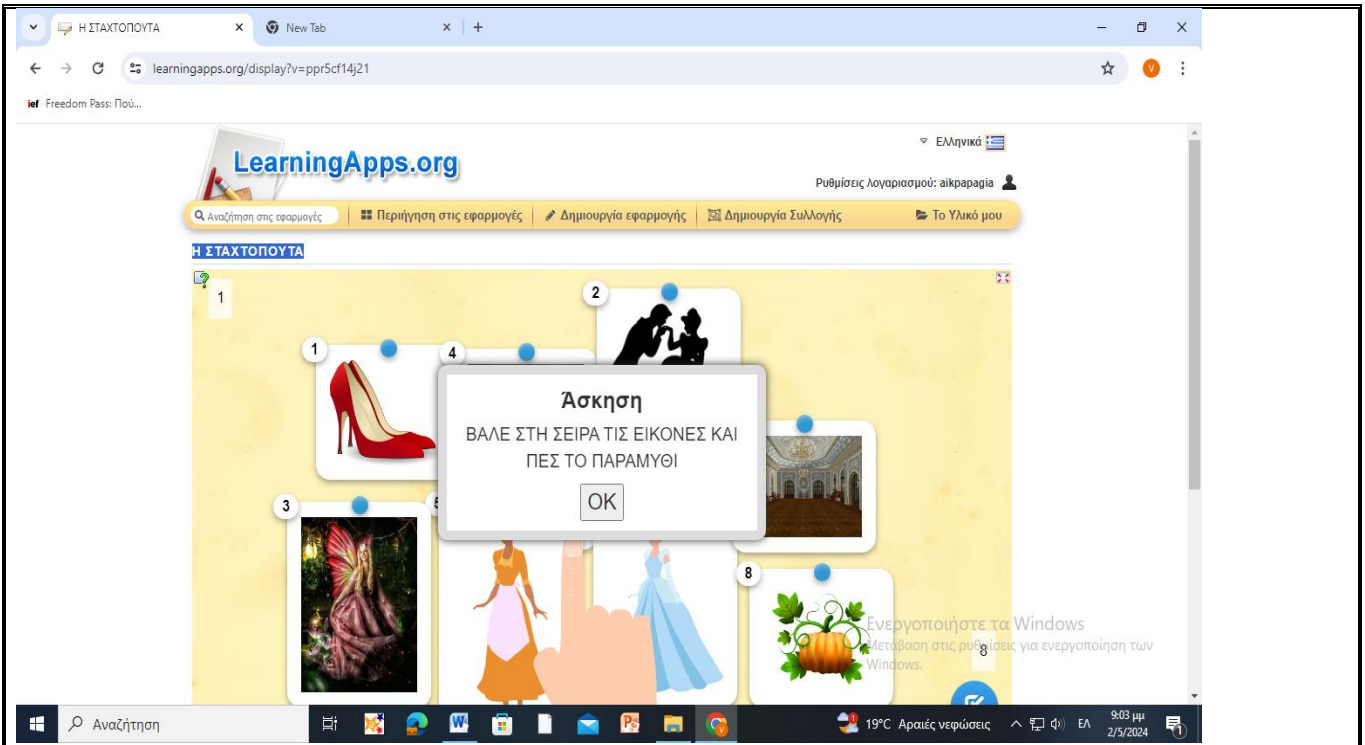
Η ΣΤΑΧΤΟΠΟΥΤΑ × New Tab × +

learningapps.org/display?v=ppr5cf14j21

ief Freedom Pass: Πού...

LearningApps.org

Ελληνικά

Ρυθμίσεις λογαριασμού: aikpapagia

Αναζήτηση στις εφαρμογές | Περιήγηση στις εφαρμογές | Δημιουργία εφαρμογής | Δημιουργία Συλλογής | Το Υλικό μου

Η ΣΤΑΧΤΟΠΟΥΤΑ

1

2

1

4

Άσκηση

ΒΑΛΕ ΣΤΗ ΣΕΙΡΑ ΤΙΣ ΕΙΚΟΝΕΣ ΚΑΙ ΠΕΣ ΤΟ ΠΑΡΑΜΥΘΙ

OK

3

5

8

8

Ενεργοποιήστε τα Windows
Μετάβαση στις ρυθμίσεις για ενεργοποίηση των Windows.

Αναζήτηση

19°C Αραιές νεφώσεις ΕΛ 9:03 μμ 2/5/2024